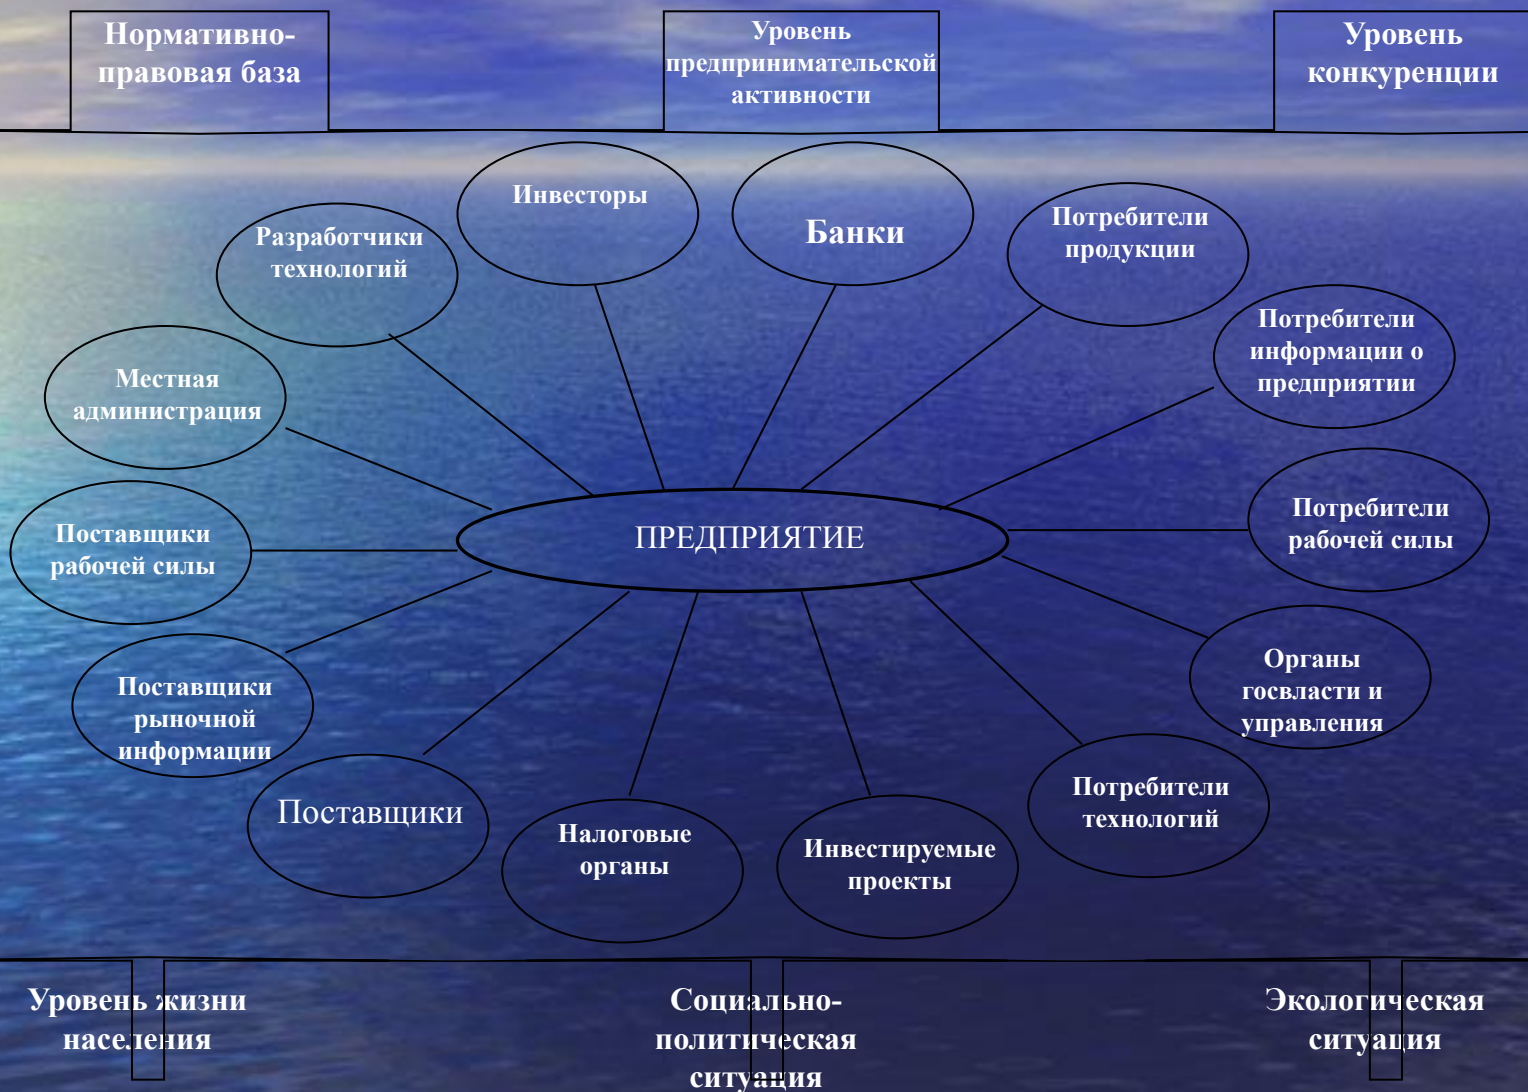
Нормативно-правовая база

Уровень предпринимательской активности

Уровень конкуренции

Инвесторы

Банки

Разработчики технологий

Потребители продукции

Потребители информации о предприятии

Местная администрация

ПРЕДПРИЯТИЕ

Поставщики рабочей силы

Потребители рабочей силы

Органы госвласти и управления

Поставщики рыночной информации

Поставщики

Налоговые органы

Инвестируемые проекты

Потребители технологий

Уровень жизни населения

Социально-политическая ситуация

Экологическая ситуация